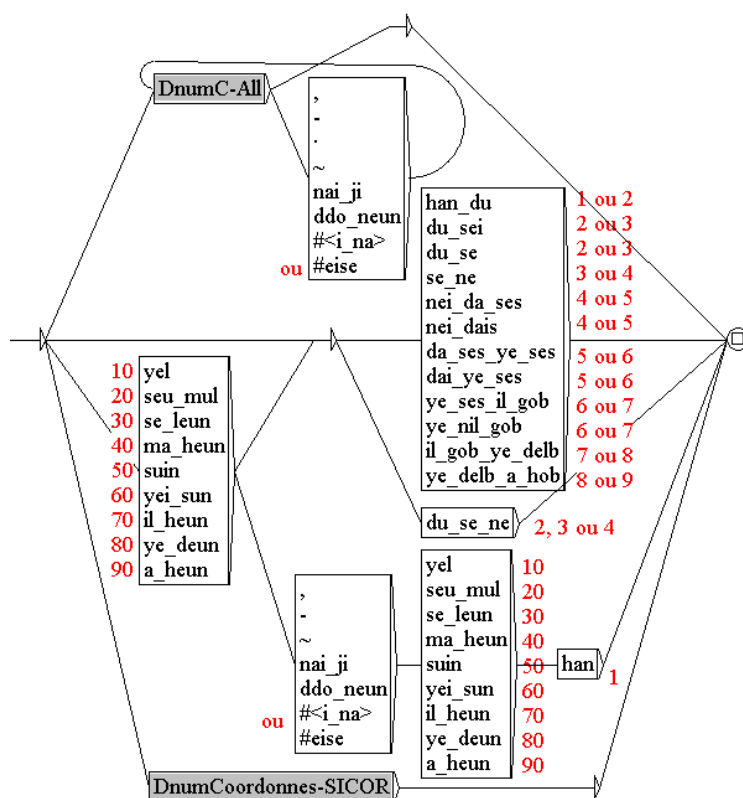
DnumC-All

,
-
.
~
nai_ji
ddo_neun
#<i_na>
ou #eise

han_du 1 ou 2
du_sei 2 ou 3
du_se 2 ou 3
se_ne 3 ou 4
nei_da_ses 4 ou 5
nei_dais 4 ou 5
da_ses_ye_ses 5 ou 6
dai_ye_ses 5 ou 6
ye_ses_il_gob 6 ou 7
ye_nil_gob 6 ou 7
il_gob_ye_delb 7 ou 8
ye_delb_a_hob 8 ou 9

10 yel
20 seu_mul
30 se_leun
40 ma_heun
50 suin
60 yei_sun
70 il_heun
80 ye_deun
90 a_heun

du_se_ne 2, 3 ou 4

,
-
~
nai_ji
ddo_neun
#<i_na>
ou #eise

yel 10
seu_mul 20
se_leun 30
ma_heun 40
suin 50
yei_sun 60
il_heun 70
ye_deun 80
a_heun 90

han 1

DnumCoordonnes-SICOR